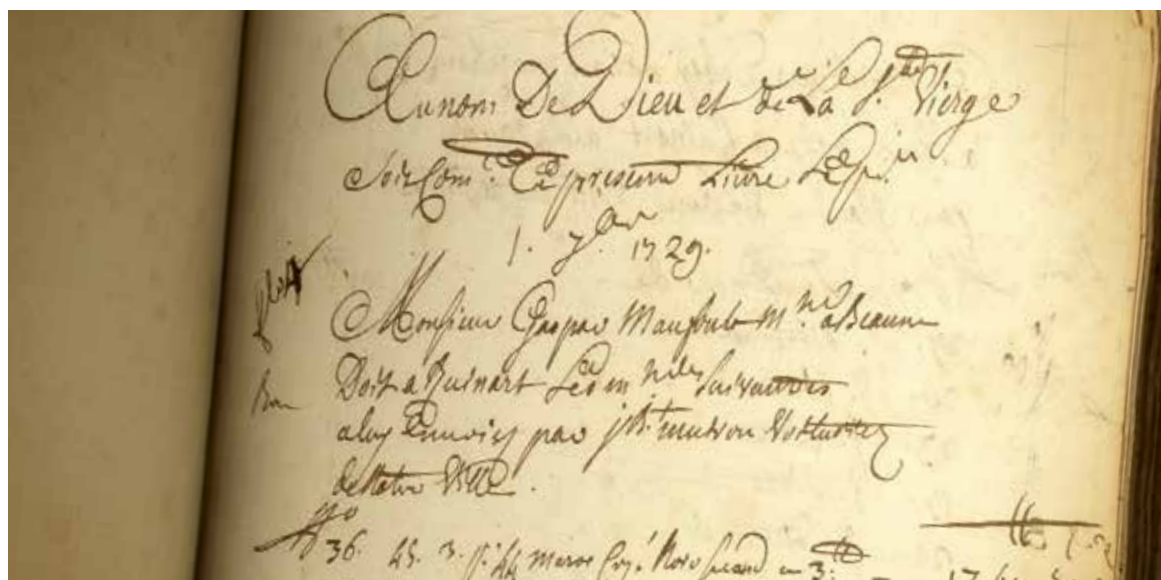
Au nom de Dieu et de La S.te Vierge

Soit Com.cé ce present Livre Le p.er

1. 7bre 1729.

Monsieur Gaspard Mausbub M.d a Beaune Doit a Ruinart Les m.es ci-apres suivantes alloy envoyés par J.h Trouton Voitturier de cette Ville.

36. 25. 3. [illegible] marc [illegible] Noir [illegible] 3: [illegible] 17 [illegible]